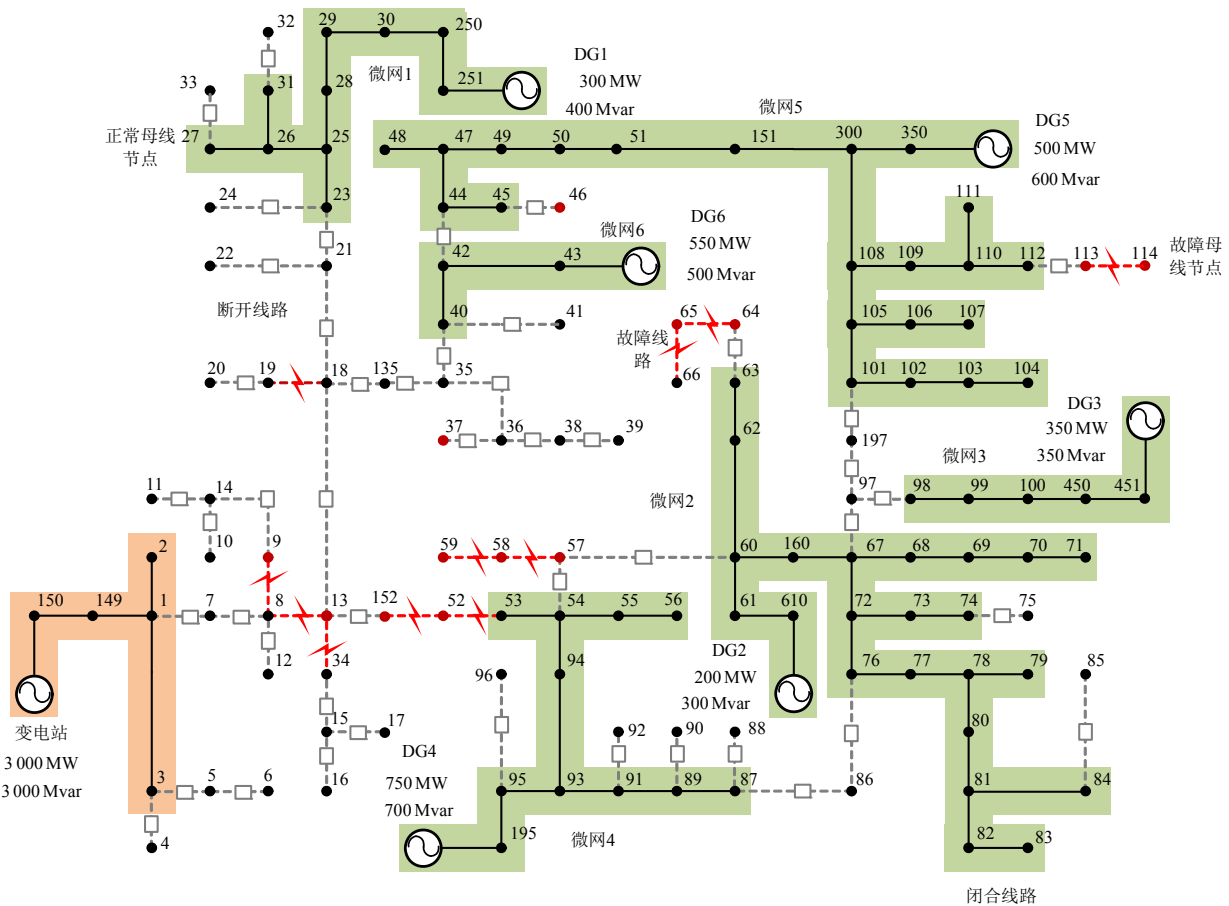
32
29
30
250
DG1
300 MW
400 Mvar
33
31
微网1
28
251
27
正常母线节点
26
25
48
47
49
50
51
微网5
151
300
350
DG5
500 MW
600 Mvar
24
23
44
45
46
111
21
DG6
550 MW
500 Mvar
22
微网6
42
43
108
109
110
112
113
114
故障母线节点
断开线路
40
41
65
64
105
106
107
故障线路
66
63
101
102
103
104
20
19
18
135
35
DG3
350 MW
350 Mvar
37
36
38
39
62
197
微网3
97
98
99
100
450
451
11
14
微网2
10
9
59
58
57
60
160
67
68
69
70
71
2
150
149
1
7
8
13
152
52
53
54
55
56
61
610
72
73
74
75
12
34
DG2
200 MW
300 Mvar
96
94
76
77
78
79
85
变电站
3 000 MW
3 000 Mvar
15
17
80
DG4
750 MW
700 Mvar
16
92
90
88
3
5
6
95
93
91
89
87
86
81
84
195
微网4
82
83
4
闭合线路